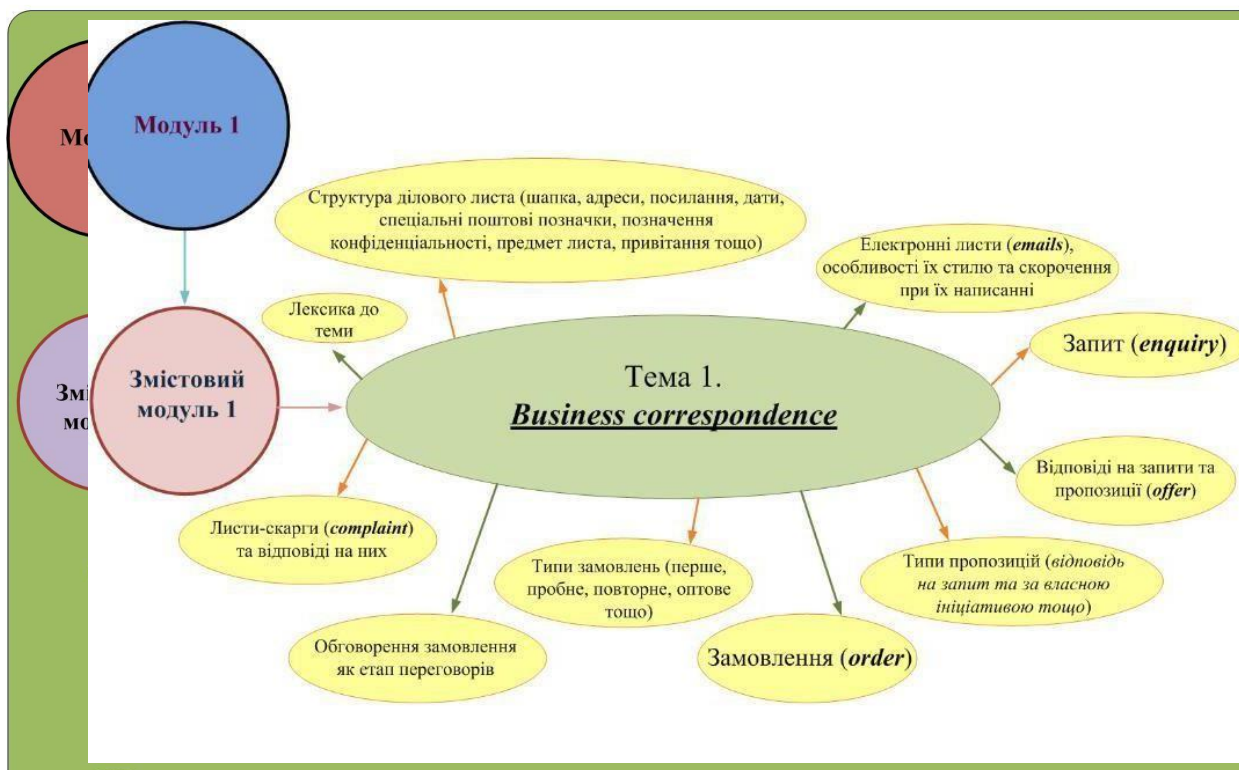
Мо

Змі мо

Модуль 1

Змістовий модуль 1

Тема 1. *Business correspondence*

Структура ділового листа (шапка, адреси, посилання, дати, спеціальні поштові позначки, позначення конфіденціальності, предмет листа, привітання тощо)

Лексика до теми

Електронні листи (*emails*), особливості їх стилю та скорочення при їх написанні

Запит (*enquiry*)

Відповіді на запити та пропозиції (*offer*)

Типи пропозицій (*відповідь на запит та за власною ініціативою тощо*)

Замовлення (*order*)

Типи замовлень (перше, пробне, повторне, оптове тощо)

Обговорення замовлення як етап переговорів

Листи-скарги (*complaint*) та відповіді на них